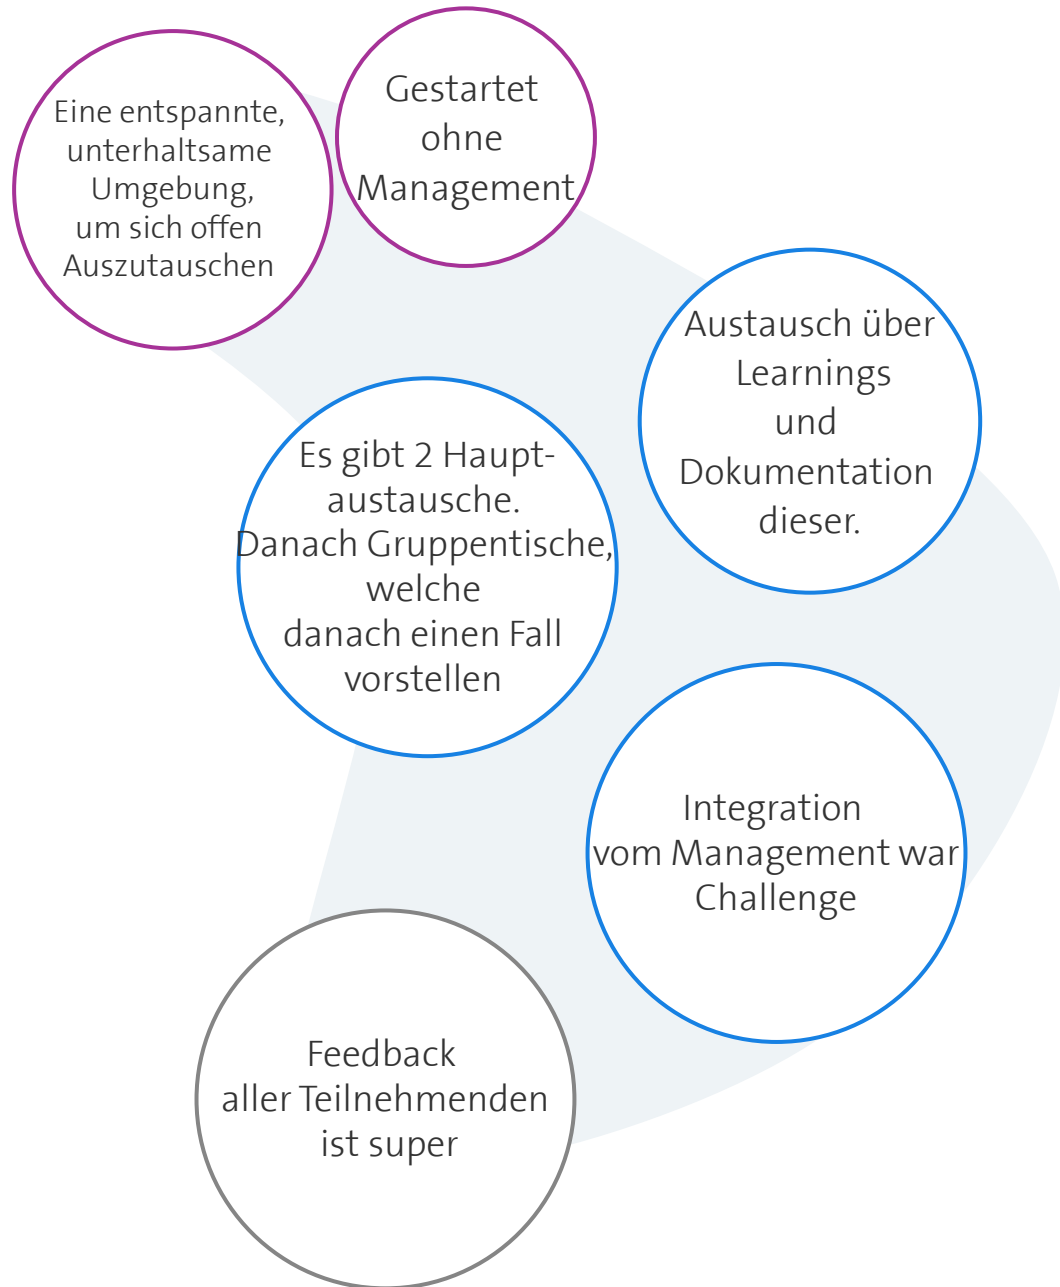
Eine entspannte, unterhaltsame Umgebung, um sich offen Auszutauschen

Gestartet ohne Management

Austausch über Learnings und Dokumentation dieser.

Es gibt 2 Hauptaustausche. Danach Gruppentische, welche danach einen Fall vorstellen

Integration vom Management war Challenge

Feedback aller Teilnehmenden ist super